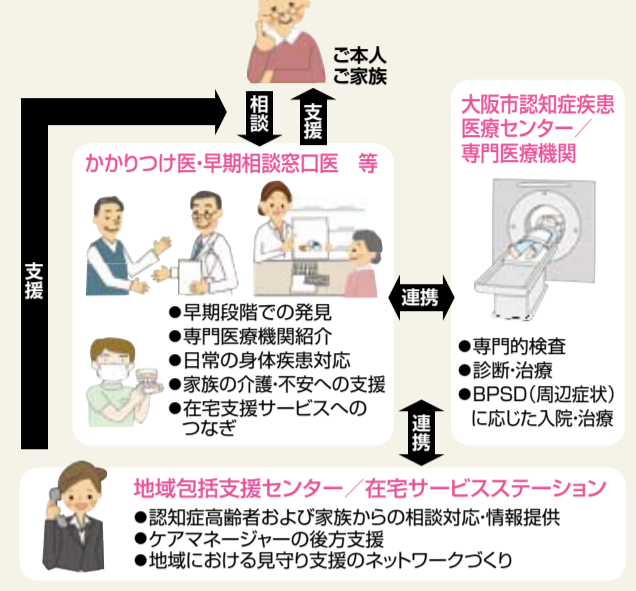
ご本人
ご家族

相談

支援

支援

かかりつけ医・早期相談窓口医　等

●早期段階での発見
●専門医療機関紹介
●日常の身体疾患対応
●家族の介護・不安への支援
●在宅支援サービスへのつなぎ

連携

大阪市認知症疾患医療センター／専門医療機関

●専門的検査
●診断・治療
●BPSD（周辺症状）に応じた入院・治療

連携

地域包括支援センター／在宅サービスステーション

●認知症高齢者および家族からの相談対応・情報提供
●ケアマネージャーの後方支援
●地域における見守り支援のネットワークづくり